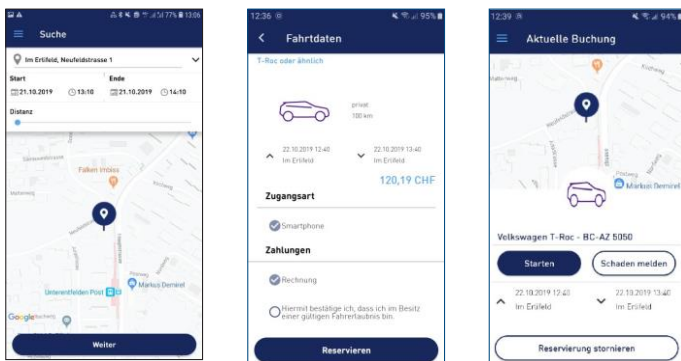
77% 13:06

Suche

Im Erlifeld, Neufeldstrasse 1

Start
21.10.2019 13:10

Ende
21.10.2019 14:10

Distanz

Falken Imbiss

Unterentfelden Post

Markus Demirel

Google

Weiter

12:36 95%

Fahrtdaten

T-Roc oder ähnlich

privat
100 km

22.10.2019 12:40
Im Erlifeld

22.10.2019 13:40
Im Erlifeld

120,19 CHF

Zugangsart

Smartphone

Zahlungen

Rechnung

Hiermit bestätige ich, dass ich im Besitz einer gültigen Fahrerlaubnis bin.

Reservieren

12:39 94%

Aktuelle Buchung

Markus Demirel

Volkswagen T-Roc - BC-AZ 5050

Starten

Schaden melden

22.10.2019 12:40
Im Erlifeld

22.10.2019 13:40
Im Erlifeld

Reservierung stornieren